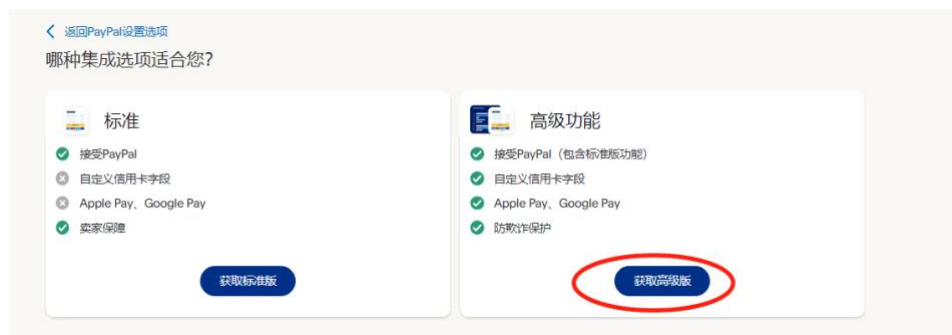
< 返回PayPal设置选项

哪种集成选项适合您?

标准

接受PayPal

自定义信用卡字段

Apple Pay、Google Pay

卖家保障

获取标准版

高级功能

接受PayPal（包含标准版功能）

自定义信用卡字段

Apple Pay、Google Pay

防欺诈保护

获取高级版